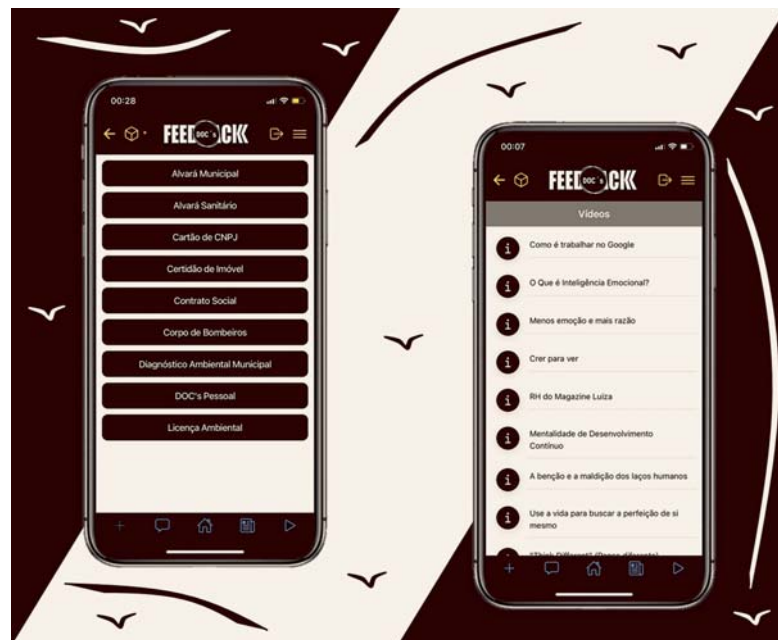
00:28

FEED DOC'S CK

Alvará Municipal

Alvará Sanitário

Cartão de CNPJ

Certidão de Imóvel

Contrato Social

Corpo de Bombeiros

Diagnóstico Ambiental Municipal

DOC's Pessoal

Licença Ambiental

00:07

FEED DOC'S CK

Vídeos

Como é trabalhar no Google

O Que é Inteligência Emocional?

Menos emoção e mais razão

Crer para ver

RH do Magazine Luiza

Mentalidade de Desenvolvimento Contínuo

A benção e a maldição dos laços humanos

Use a vida para buscar a perfeição de si mesmo

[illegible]